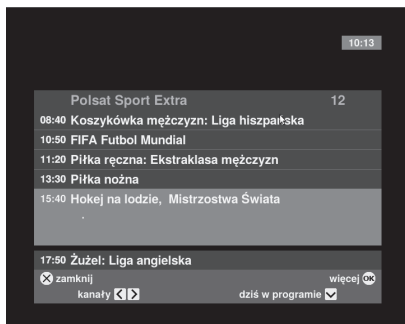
10:13

Polsat Sport Extra 12

08:40 Koszykówka mężczyzn: Liga hiszpańska

10:50 FIFA Futbol Mundial

11:20 Piłka ręczna: Ekstraklasa mężczyzn

13:30 Piłka nożna

15:40 Hokej na lodzie, Mistrzostwa Świata

17:50 Żużel: Liga angielska

zamknij

więcej OK

kanały

dziś w programie